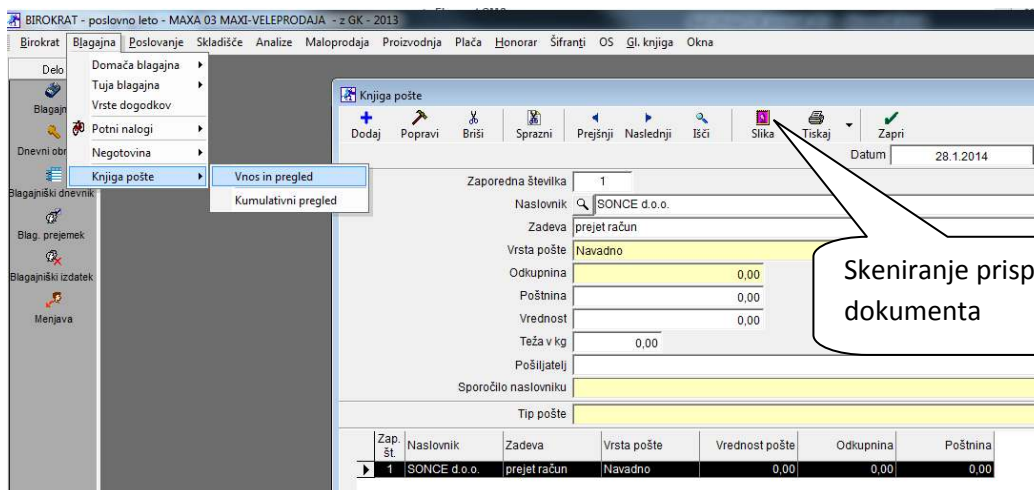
BIROKRAT - poslovno leto - MAXA 03 MAXI-VELEPRODAJA - z GK - 2013

Birokrat Blagajna Poslovanje Skladišče Analize Maloprodaja Proizvodnja Plača Honorar Šifranti OS Gl. knjiga Okna

Delo
Blagajn
Dnevni obr
Blagajniški dnevnik
Blag. prejemek
Blagajniški izdatek
Menjava

Domača blagajna
Tuja blagajna
Vrste dogodkov
Potni nalogi
Negotovina
Knjiga pošte

Vnos in pregled
Kumulativni pregled

Knjiga pošte

Dodaj Popravi Briši Sprazni Prejšnji Naslednji Išči Slika Tiskaj Zapri

Datum 28.1.2014

Zaporedna številka 1
Naslovnik SONCE d.o.o.
Zadeva prejet račun
Vrsta pošte Navadno
Odkupnina 0,00
Poštnina 0,00
Vrednost 0,00
Teža v kg 0,00
Pošiljatelj
Sporočilo naslovniku
Tip pošte

Skeniranje prisp
dokumenta

| Zap. št. | Naslovnik | Zadeva | Vrsta pošte | Vrednost pošte | Odkupnina | Poštnina |
|---|---|---|---|---|---|---|
| 1 | SONCE d.o.o. | prejet račun | Navadno | 0,00 | 0,00 | 0,00 |